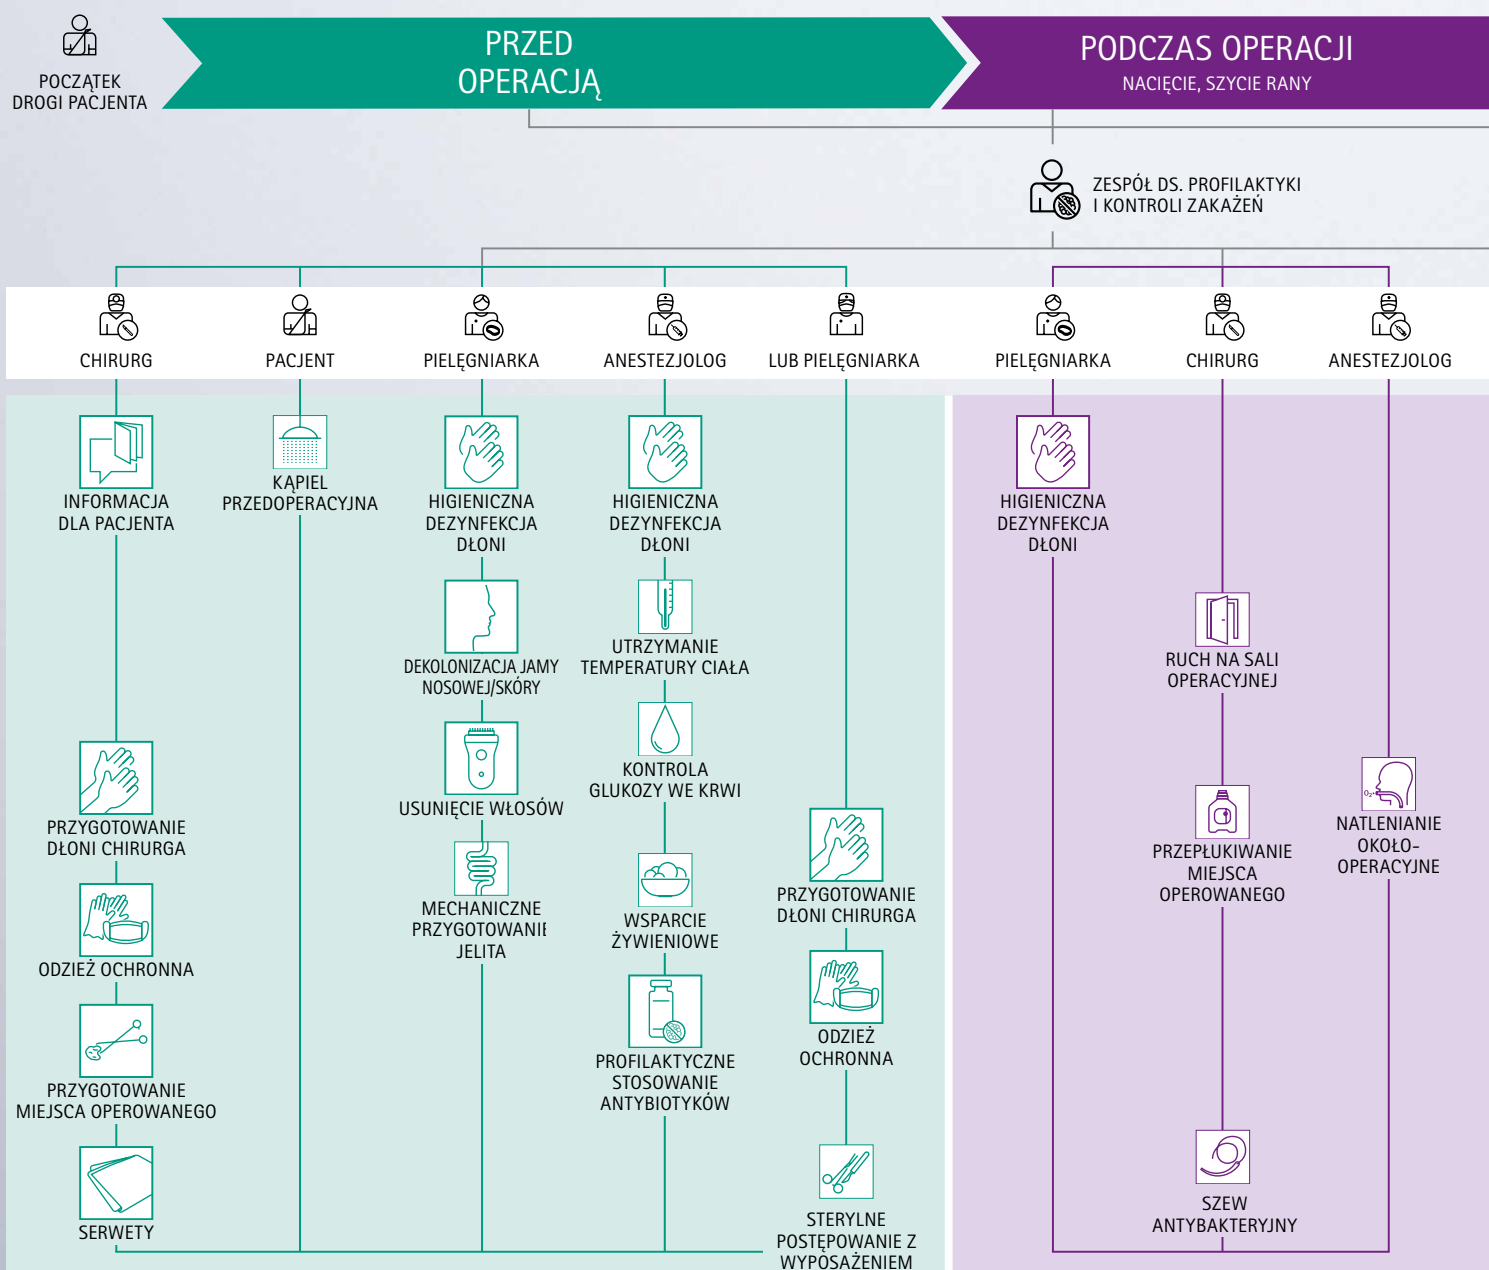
POCZĄTEK DROGI PACJENTA

PRZED OPERACJĄ

PODCZAS OPERACJI
NACIĘCIE, SZYCIE RANY

ZESPÓŁ DS. PROFILAKTYKI I KONTROLI ZAKAŻEŃ

CHIRURG

PACJENT

PIELĘGNIARKA

ANESTEZJOLOG

LUB PIELĘGNIARKA

PIELĘGNIARKA

CHIRURG

ANESTEZJOLOG

INFORMACJA DLA PACJENTA

KĄPIEL PRZEDOPERACYJNA

HIGIENICZNA DEZYNFEKCJA DŁONI

HIGIENICZNA DEZYNFEKCJA DŁONI

HIGIENICZNA DEZYNFEKCJA DŁONI

DEKOLONIZACJA JAMY NOSOWEJ/SKÓRY

UTRZYMANIE TEMPERATURY CIAŁA

RUCH NA SALI OPERACYJNEJ

USUNIĘCIE WŁOSÓW

KONTROLA GLUKOZY WE KRWI

PRZYGOTOWANIE DŁONI CHIRURGA

NATLENIANIE OKOŁO-OPERACYJNE

PRZEPŁUKIWANIE MIEJSCA OPEROWANEGO

MECHANICZNE PRZYGOTOWANIE JELITA

WSPARCIE ŻYWIENIOWE

PRZYGOTOWANIE DŁONI CHIRURGA

ODZIEŻ OCHRONNA

ODZIEŻ OCHRONNA

PRZYGOTOWANIE MIEJSCA OPEROWANEGO

PROFILAKTYCZNE STOSOWANIE ANTYBIOTYKÓW

SERWETY

STERYLNE POSTĘPOWANIE Z WYPOSAŻENIEM

SZEW ANTYBAKTERYJNY